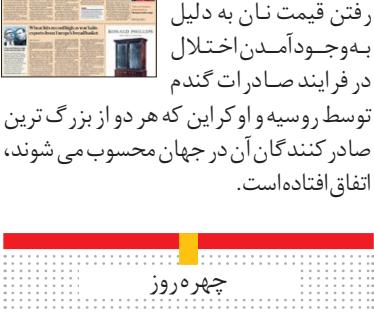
What lies on Sudan's bread?
Russia's...
RONALD PHILLIPS

رفتن قیمت نان به دلیل به‌وجودآمدن اختلال در فرایند صادرات گندم توسط روسیه و اوکراین که هر دو از بزرگ‌ترین صادرکنندگان آن در جهان محسوب می‌شوند، اتفاق افتاده‌است.

چهره روز